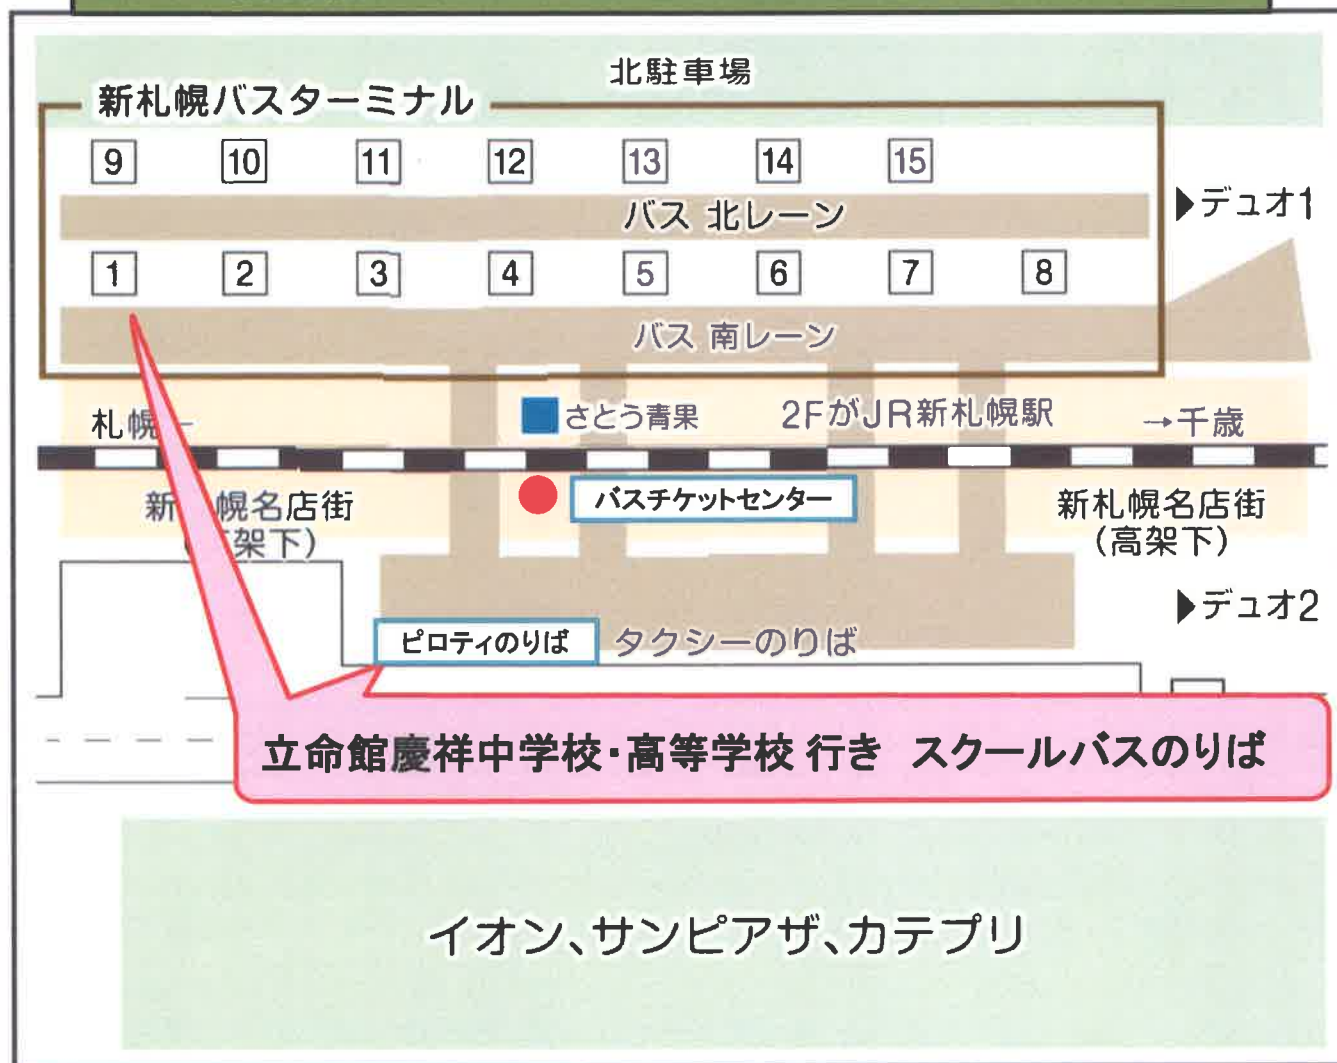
北駐車場

新札幌バスターミナル

9 10 11 12 13 14 15

バス 北レーン

▶デュオ1

1 2 3 4 5 6 7 8

バス 南レーン

札幌←

さとう青果

2FがJR新札幌駅

→千歳

新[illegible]幌名店街
([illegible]架下)

バスチケットセンター

新札幌名店街
(高架下)

▶デュオ2

ピロティのりば

タクシーのりば

立命館慶祥中学校・高等学校 行き スクールバスのりば

イオン、サンピアザ、カテプリ